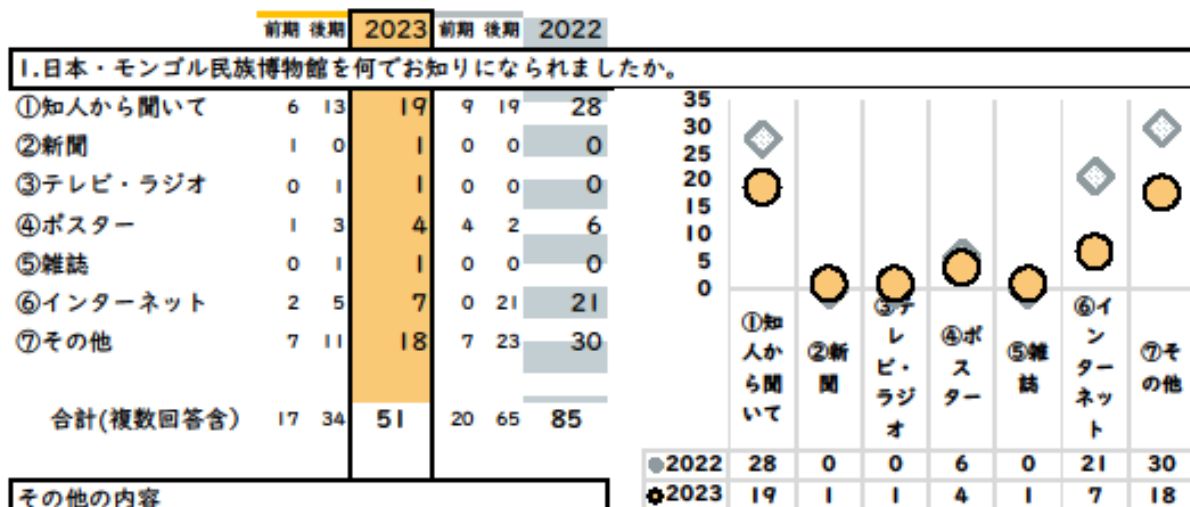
| | 前期 | 後期 | 2023 | 前期 | 後期 | 2022 |
|---|---|---|---|---|---|---|
| ①知人から聞いて | 6 | 13 | 19 | 9 | 19 | 28 |
| ②新聞 | 1 | 0 | 1 | 0 | 0 | 0 |
| ③テレビ・ラジオ | 0 | 1 | 1 | 0 | 0 | 0 |
| ④ポスター | 1 | 3 | 4 | 4 | 2 | 6 |
| ⑤雑誌 | 0 | 1 | 1 | 0 | 0 | 0 |
| ⑥インターネット | 2 | 5 | 7 | 0 | 21 | 21 |
| ⑦その他 | 7 | 11 | 18 | 7 | 23 | 30 |
| 合計(複数回答含) | 17 | 34 | 51 | 20 | 65 | 85 |

1.日本・モンゴル民族博物館を何でお知りになられましたか。

35
30
25
20
15
10
5
0

| | ①知人から聞いて | ②新聞 | ③テレビ・ラジオ | ④ポスター | ⑤雑誌 | ⑥インターネット | ⑦その他 |
|---|---|---|---|---|---|---|---|
| 2022 | 28 | 0 | 0 | 6 | 0 | 21 | 30 |
| 2023 | 19 | 1 | 1 | 4 | 1 | 7 | 18 |

その他の内容